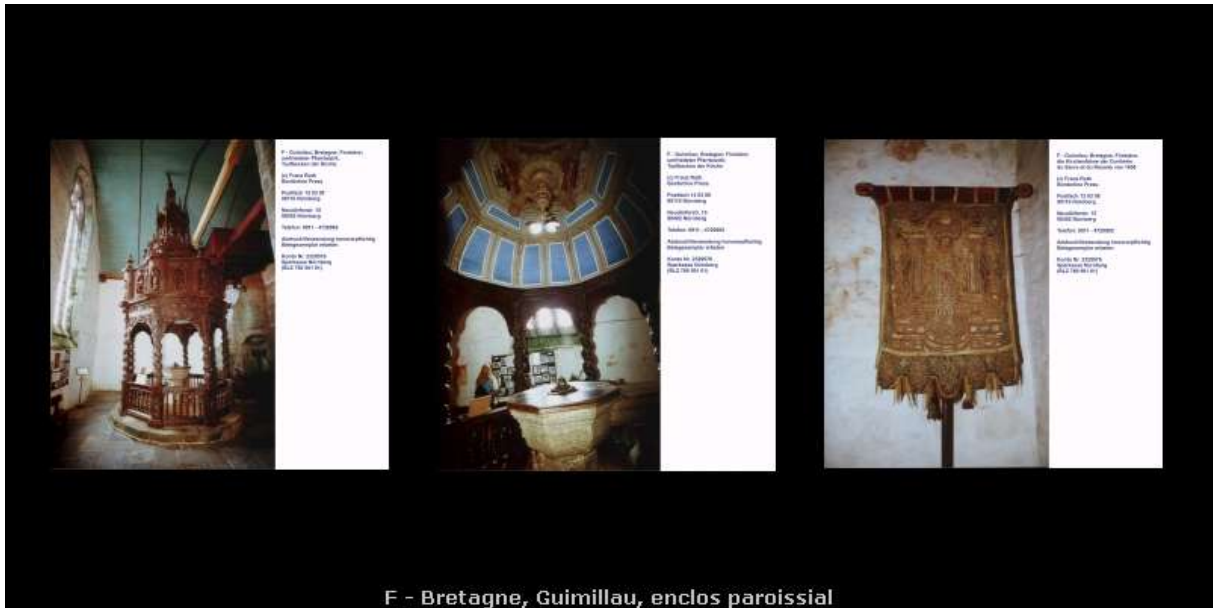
F - Guimiliau, Bretagne, Finistère, umfriedeter Pfarrbezirk, Taufbecken der Kirche

(c) Franz Roth Bordesholm Press

Postfach 12 03 30 90110 Nürnberg

Neudörferstr. 13 90402 Nürnberg

Telefon: 0911 - 4720964

Abdruck/Verwendung honorarpflichtig Belegexemplar erbeten

Konto Nr. 2320974 Sparkasse Nürnberg (BLZ 760 501 01)

F - Guimiliau, Bretagne, Finistère, umfriedeter Pfarrbezirk, Taufbecken der Kirche

(c) Franz Roth Bordesholm Press

Postfach 12 03 30 90110 Nürnberg

Neudörferstr. 13 90402 Nürnberg

Telefon: 0911 - 4720964

Abdruck/Verwendung honorarpflichtig Belegexemplar erbeten

Konto Nr. 2320974 Sparkasse Nürnberg (BLZ 760 501 01)

F - Guimiliau, Bretagne, Finistère, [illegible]

(c) Franz Roth Bordesholm Press

Postfach 12 03 30 90110 Nürnberg

Neudörferstr. 13 90402 Nürnberg

Telefon: 0911 - 4720964

Abdruck/Verwendung honorarpflichtig Belegexemplar erbeten

Konto Nr. 2320974 Sparkasse Nürnberg (BLZ 760 501 01)

F - Bretagne, Guimillau, enclos paroissial